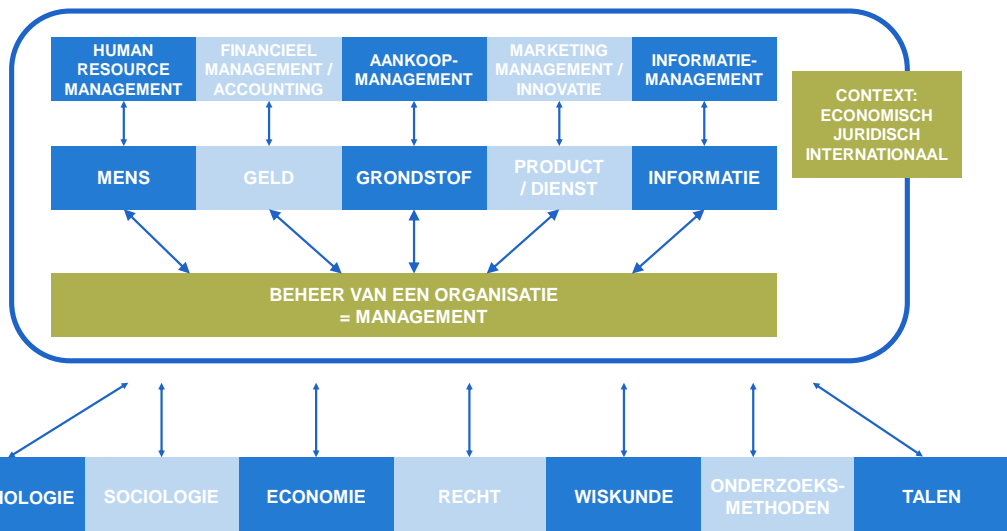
HUMAN RESOURCE MANAGEMENT

FINANCIEEL MANAGEMENT / ACCOUNTING

AANKOOP-MANAGEMENT

MARKETING MANAGEMENT / INNOVATIE

INFORMATIE-MANAGEMENT

CONTEXT: ECONOMISCH JURIDISCH INTERNATIONAAL

MENS

GELD

GRONDSTOF

PRODUCT / DIENST

INFORMATIE

BEHEER VAN EEN ORGANISATIE = MANAGEMENT

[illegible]IOLOGIE

SOCIOLOGIE

ECONOMIE

RECHT

WISKUNDE

ONDERZOEKS-METHODEN

TALEN